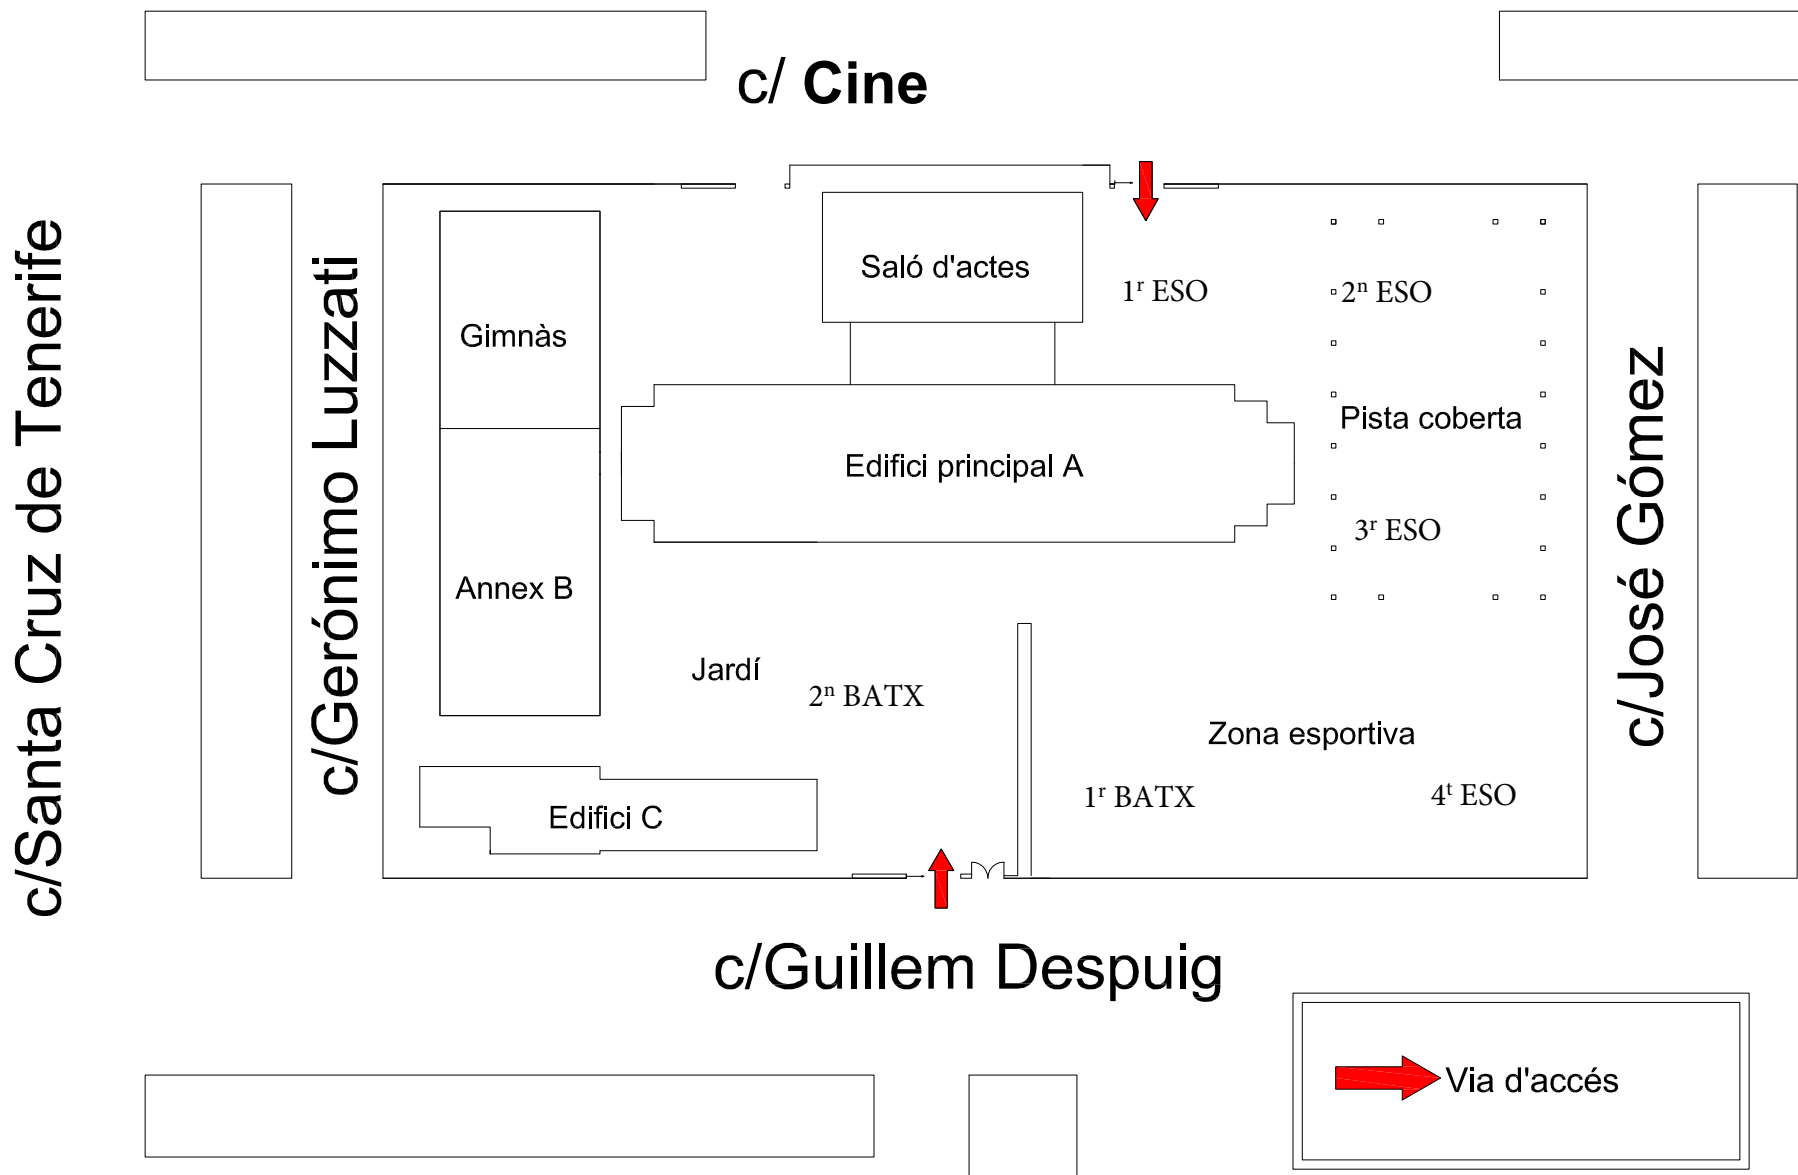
c/ **Cine**

c/Santa Cruz de Tenerife

c/Gerónimo Luzzati

Gimnàs

Annex B

Saló d'actes

$1^r$ ESO

$2^n$ ESO

Pista coberta

Edifici principal A

$3^r$ ESO

c/José Gómez

Jardí

$2^n$ BATX

Zona esportiva

Edifici C

$1^r$ BATX

$4^t$ ESO

c/Guillem Despuig

Via d'accés